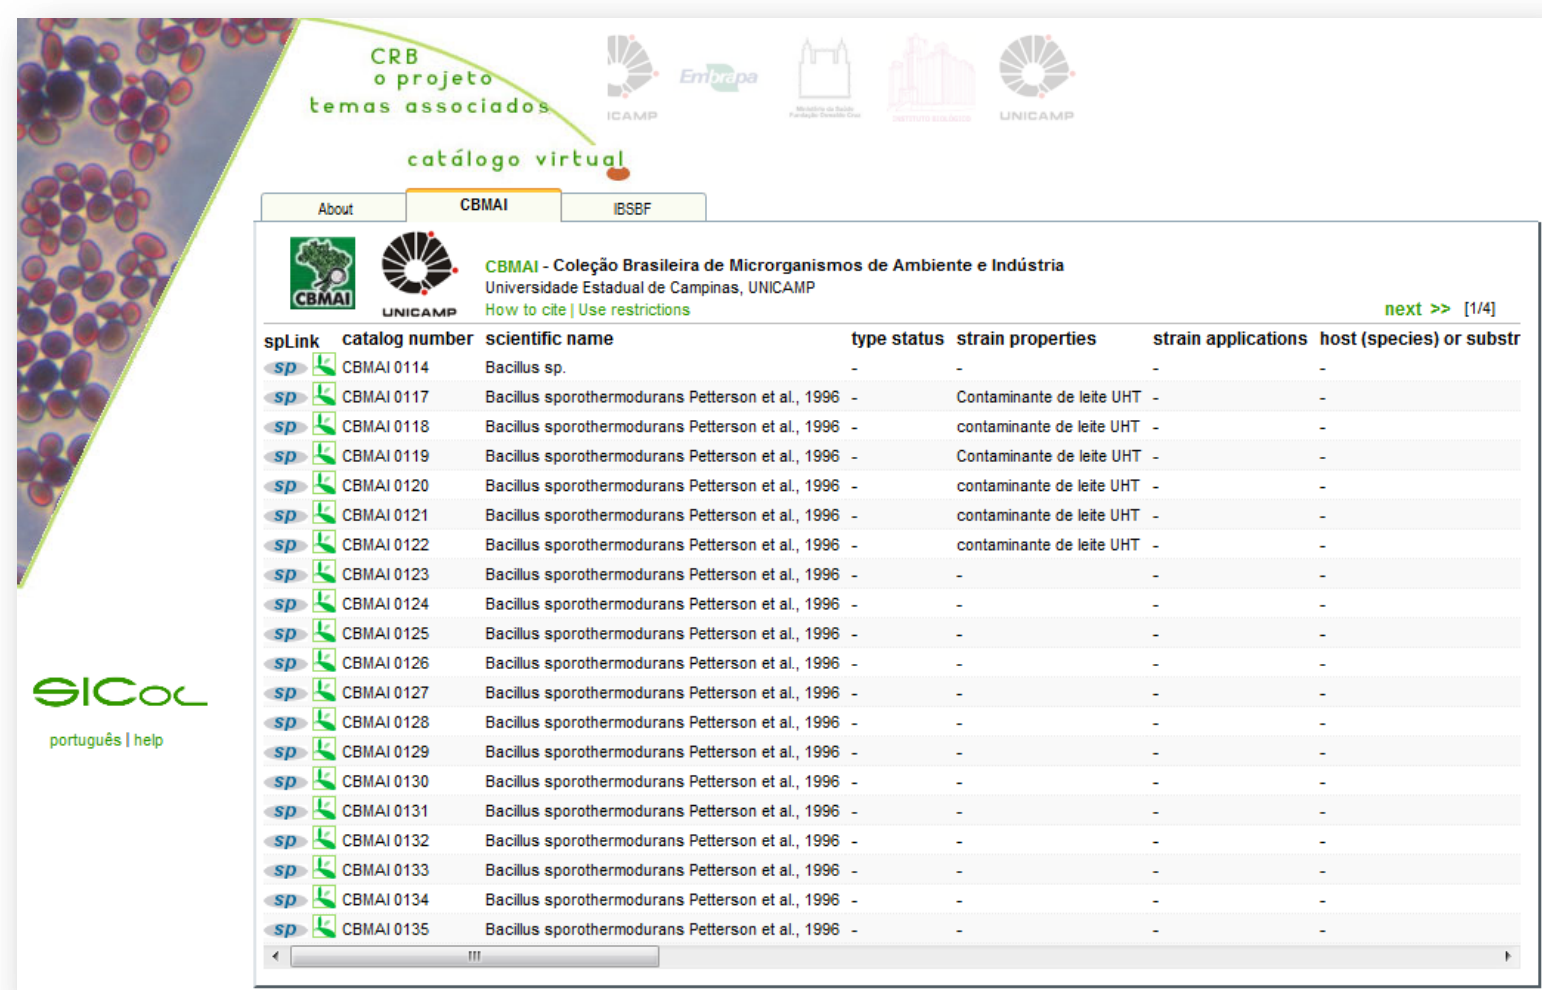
CRB
o projeto
temas associados

catálogo virtual

ICAMP Embrapa UNICAMP

About | CBMAI | IBSBF

CBMAI

UNICAMP

CBMAI - Coleção Brasileira de Microrganismos de Ambiente e Indústria
Universidade Estadual de Campinas, UNICAMP
How to cite | Use restrictions

next >> [1/4]

| spLink | catalog number | scientific name | type status | strain properties | strain applications | host (species) or substr |
|---|---|---|---|---|---|---|
| sp | CBMAI 0114 | Bacillus sp. | - | - | - | - |
| sp | CBMAI 0117 | Bacillus sporothermodurans Petterson et al., 1996 | - | Contaminante de leite UHT | - | - |
| sp | CBMAI 0118 | Bacillus sporothermodurans Petterson et al., 1996 | - | contaminante de leite UHT | - | - |
| sp | CBMAI 0119 | Bacillus sporothermodurans Petterson et al., 1996 | - | Contaminante de leite UHT | - | - |
| sp | CBMAI 0120 | Bacillus sporothermodurans Petterson et al., 1996 | - | contaminante de leite UHT | - | - |
| sp | CBMAI 0121 | Bacillus sporothermodurans Petterson et al., 1996 | - | contaminante de leite UHT | - | - |
| sp | CBMAI 0122 | Bacillus sporothermodurans Petterson et al., 1996 | - | contaminante de leite UHT | - | - |
| sp | CBMAI 0123 | Bacillus sporothermodurans Petterson et al., 1996 | - | - | - | - |
| sp | CBMAI 0124 | Bacillus sporothermodurans Petterson et al., 1996 | - | - | - | - |
| sp | CBMAI 0125 | Bacillus sporothermodurans Petterson et al., 1996 | - | - | - | - |
| sp | CBMAI 0126 | Bacillus sporothermodurans Petterson et al., 1996 | - | - | - | - |
| sp | CBMAI 0127 | Bacillus sporothermodurans Petterson et al., 1996 | - | - | - | - |
| sp | CBMAI 0128 | Bacillus sporothermodurans Petterson et al., 1996 | - | - | - | - |
| sp | CBMAI 0129 | Bacillus sporothermodurans Petterson et al., 1996 | - | - | - | - |
| sp | CBMAI 0130 | Bacillus sporothermodurans Petterson et al., 1996 | - | - | - | - |
| sp | CBMAI 0131 | Bacillus sporothermodurans Petterson et al., 1996 | - | - | - | - |
| sp | CBMAI 0132 | Bacillus sporothermodurans Petterson et al., 1996 | - | - | - | - |
| sp | CBMAI 0133 | Bacillus sporothermodurans Petterson et al., 1996 | - | - | - | - |
| sp | CBMAI 0134 | Bacillus sporothermodurans Petterson et al., 1996 | - | - | - | - |
| sp | CBMAI 0135 | Bacillus sporothermodurans Petterson et al., 1996 | - | - | - | - |

SICoL
português | help